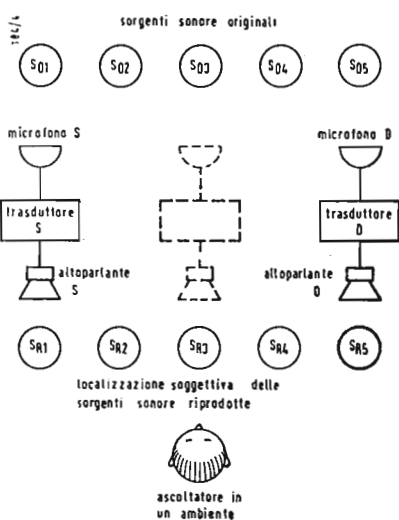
184/4

sorgenti sonore originali

$S_{01}$ $S_{02}$ $S_{03}$ $S_{04}$ $S_{05}$

microfono S

microfono D

trasduttore S

trasduttore D

altoparlante S

altoparlante D

$S_{R1}$ $S_{R2}$ $S_{R3}$ $S_{R4}$ $S_{R5}$

localizzazione soggettiva delle sorgenti sonore riprodotte

ascoltatore in un ambiente